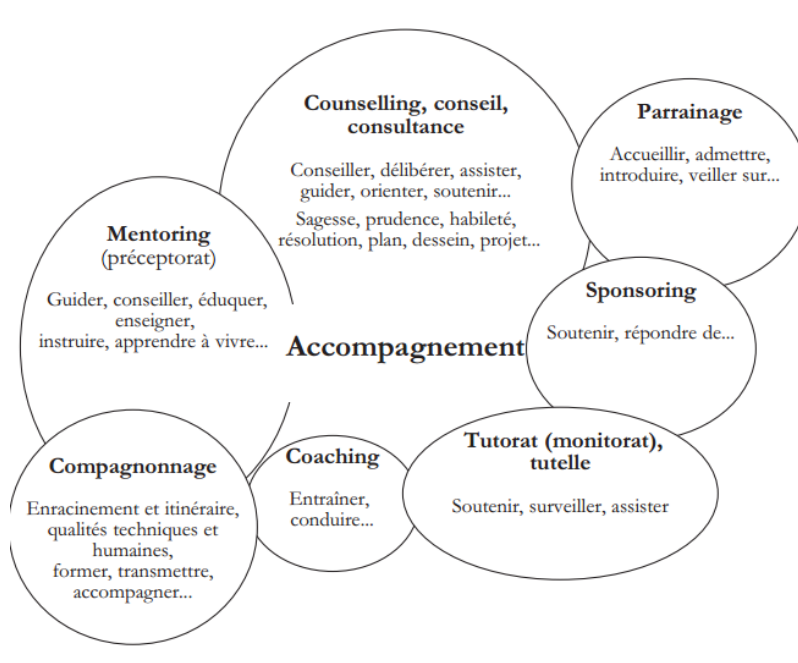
Counselling, conseil, consultance

Conseiller, délibérer, assister, guider, orienter, soutenir...

Sagesse, prudence, habileté, résolution, plan, dessein, projet...

Parrainage

Accueillir, admettre, introduire, veiller sur...

Mentoring (préceptorat)

Guider, conseiller, éduquer, enseigner, instruire, apprendre à vivre...

Accompagnement

Sponsoring

Soutenir, répondre de...

Compagnonnage

Enracinement et itinéraire, qualités techniques et humaines, former, transmettre, accompagner...

Coaching

Entraîner, conduire...

Tutorat (monitorat), tutelle

Soutenir, surveiller, assister